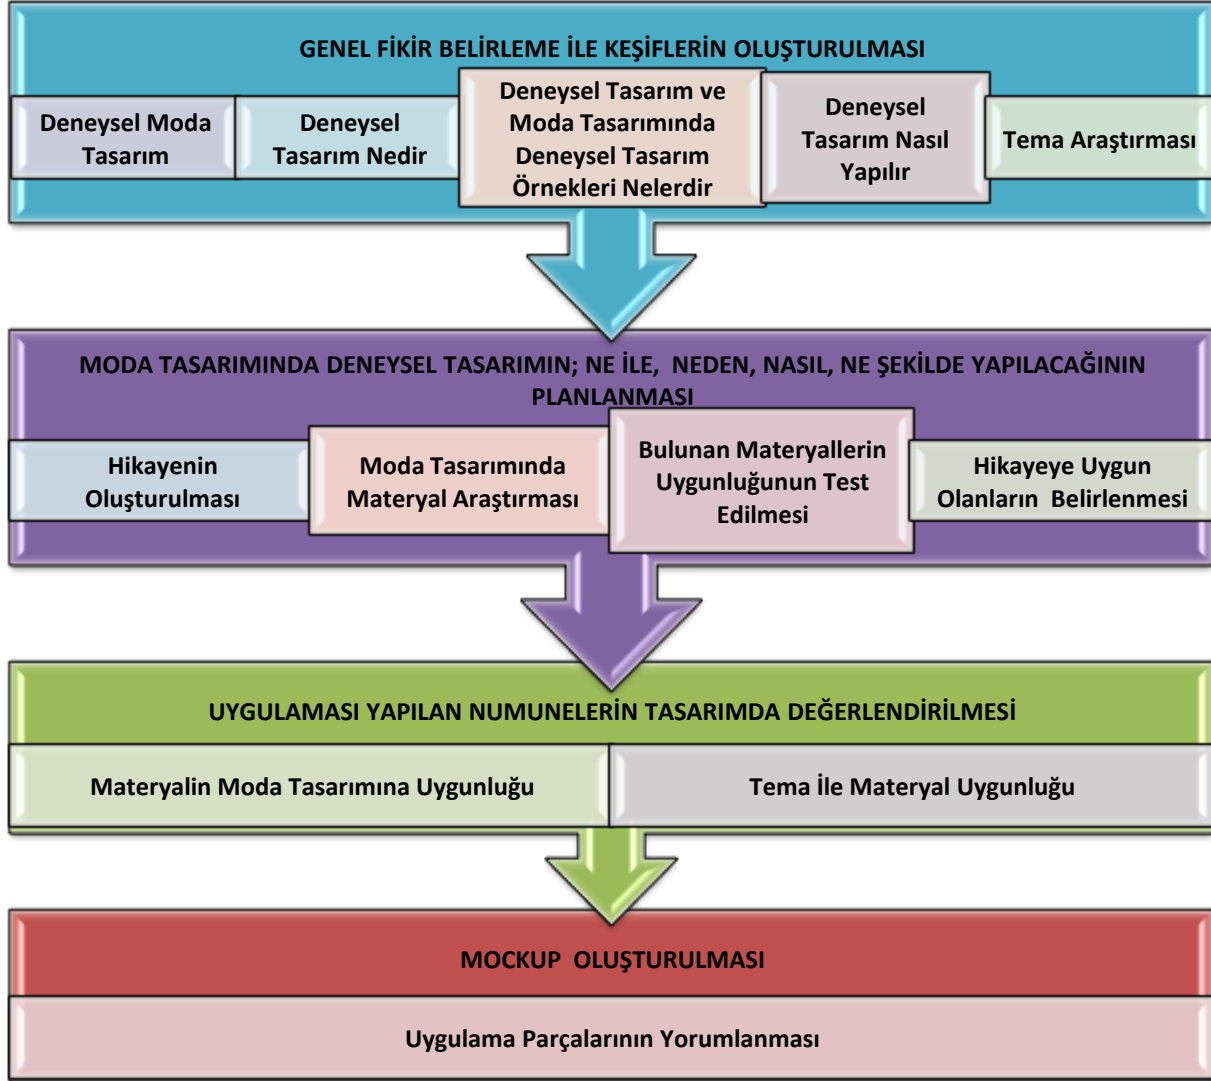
GENEL FİKİR BELİRLEME İLE KEŞİFLERİN OLUŞTURULMASI

Deneysel Moda Tasarım

Deneysel Tasarım Nedir

Deneysel Tasarım ve Moda Tasarımında Deneysel Tasarım Örnekleri Nelerdir

Deneysel Tasarım Nasıl Yapılır

Tema Araştırması

MODA TASARIMINDA DENEYSEL TASARIMIN; NE İLE, NEDEN, NASIL, NE ŞEKİLDE YAPILACAĞININ PLANLANMASI

Hikayenin Oluşturulması

Moda Tasarımında Materyal Araştırması

Bulunan Materyallerin Uygunluğunun Test Edilmesi

Hikayeye Uygun Olanların Belirlenmesi

UYGULAMASI YAPILAN NUMUNELERİN TASARIMDA DEĞERLENDİRİLMESİ

Materyalin Moda Tasarımına Uygunluğu

Tema İle Materyal Uygunluğu

MOCKUP OLUŞTURULMASI

Uygulama Parçalarının Yorumlanması